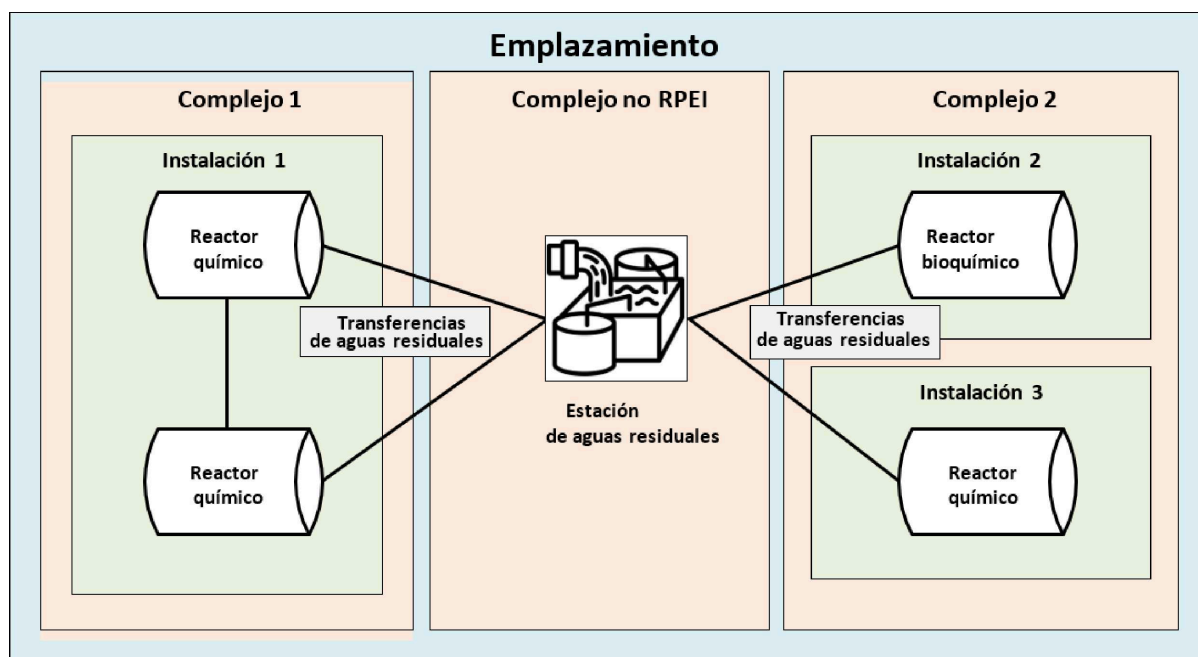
Emplazamiento

Complejo 1

Instalación 1

Reactor químico

Reactor químico

Transferencias de aguas residuales

Complejo no RPEI

Estación de aguas residuales

Complejo 2

Instalación 2

Reactor bioquímico

Transferencias de aguas residuales

Instalación 3

Reactor químico